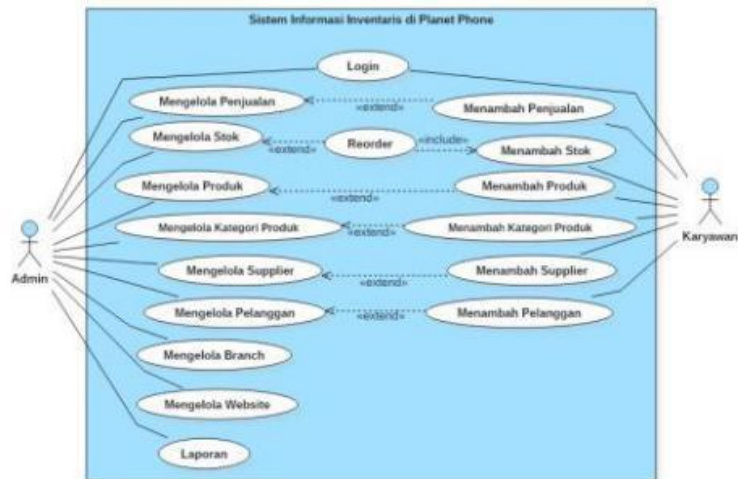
Sistem Informasi Inventaris di Planet Phone

Login

Mengelola Penjualan

«extend»

Menambah Penjualan

Mengelola Stok

«extend»

Reorder

«include»

Menambah Stok

Mengelola Produk

Menambah Produk

«extend»

Mengelola Kategori Produk

«extend»

Menambah Kategori Produk

Mengelola Supplier

Menambah Supplier

«extend»

Mengelola Pelanggan

«extend»

Menambah Pelanggan

Mengelola Branch

Mengelola Website

Laporan

Admin

Karyawan